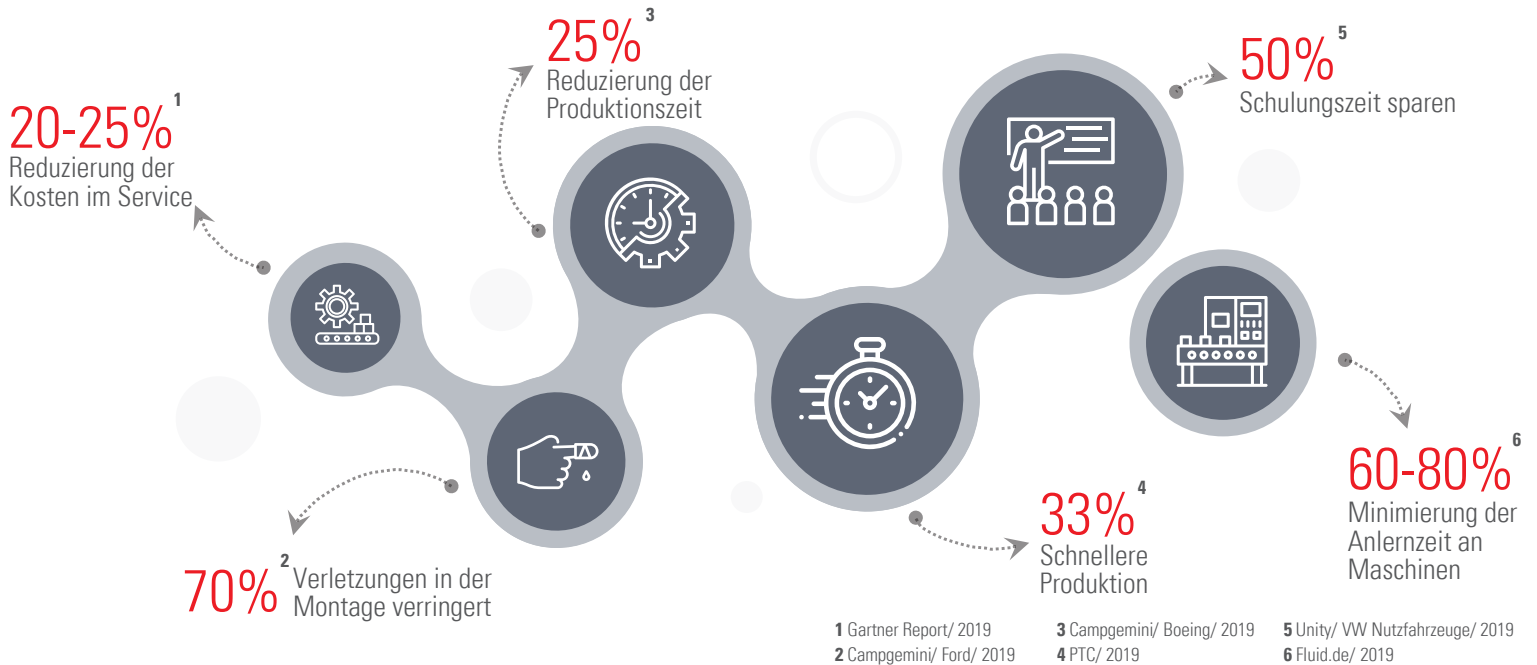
20-25% $^1$
Reduzierung der Kosten im Service

25% $^3$
Reduzierung der Produktionszeit

50% $^5$
Schulungszeit sparen

70% $^2$ Verletzungen in der Montage verringert

33% $^4$
Schnellere Produktion

60-80% $^6$
Minimierung der Anlernzeit an Maschinen

**1** Gartner Report/ 2019
**2** Campgemini/ Ford/ 2019
**3** Campgemini/ Boeing/ 2019
**4** PTC/ 2019
**5** Unity/ VW Nutzfahrzeuge/ 2019
**6** Fluid.de/ 2019